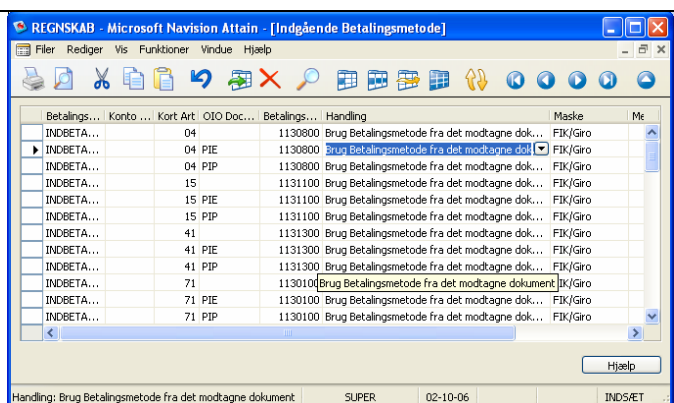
REGNSKAB - Microsoft Navision Attain - [Indgående Betalingsmetode]

Filer Rediger Vis Funktioner Vindue Hjælp

| | Betalings... | Konto ... | Kort Art | OIO Doc... | Betalings... | Handling | Maske | Me |
|---|---|---|---|---|---|---|---|---|
| | INDBETA... | | 04 | | 1130800 | Brug Betalingsmetode fra det modtagne dok... | FIK/Giro | |
| ▶ | INDBETA... | | 04 | PIE | 1130800 | Brug Betalingsmetode fra det modtagne dok | FIK/Giro | |
| | INDBETA... | | 04 | PIP | 1130800 | Brug Betalingsmetode fra det modtagne dok... | FIK/Giro | |
| | INDBETA... | | 15 | | 1131100 | Brug Betalingsmetode fra det modtagne dok... | FIK/Giro | |
| | INDBETA... | | 15 | PIE | 1131100 | Brug Betalingsmetode fra det modtagne dok... | FIK/Giro | |
| | INDBETA... | | 15 | PIP | 1131100 | Brug Betalingsmetode fra det modtagne dok... | FIK/Giro | |
| | INDBETA... | | 41 | | 1131300 | Brug Betalingsmetode fra det modtagne dok... | FIK/Giro | |
| | INDBETA... | | 41 | PIE | 1131300 | Brug Betalingsmetode fra det modtagne dok... | FIK/Giro | |
| | INDBETA... | | 41 | PIP | 1131300 | Brug Betalingsmetode fra det modtagne dok... | FIK/Giro | |
| | INDBETA... | | 71 | | 113010 | Brug Betalingsmetode fra det modtagne dokument | IK/Giro | |
| | INDBETA... | | 71 | PIE | 1130100 | Brug Betalingsmetode fra det modtagne dok... | FIK/Giro | |
| | INDBETA... | | 71 | PIP | 1130100 | Brug Betalingsmetode fra det modtagne dok... | FIK/Giro | |

Hjælp

Handling: Brug Betalingsmetode fra det modtagne dokument SUPER 02-10-06 INDSÆT